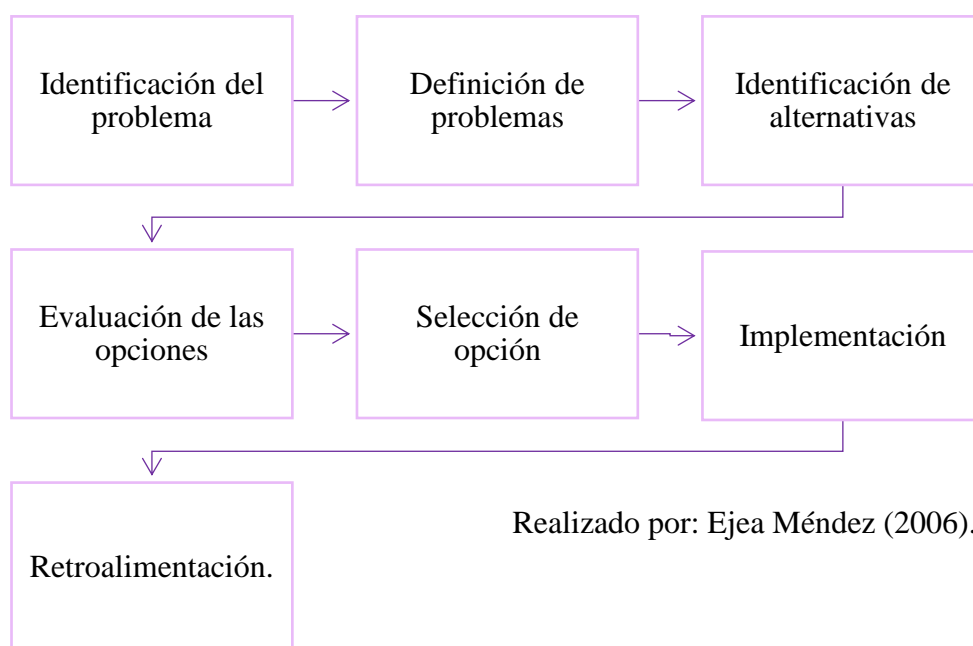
Identificación del problema

Definición de problemas

Identificación de alternativas

Evaluación de las opciones

Selección de opción

Implementación

Retroalimentación.

Realizado por: Ejea Méndez (2006).